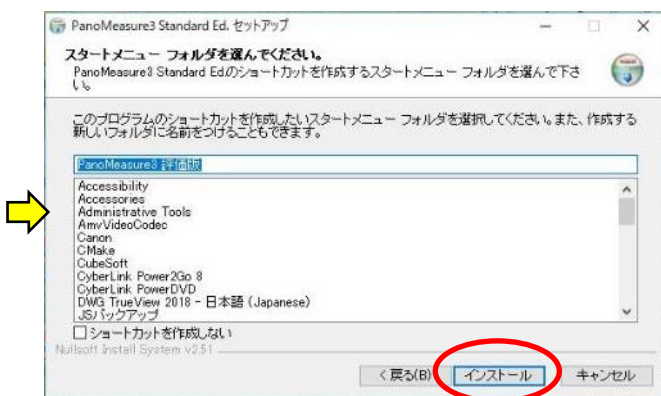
PanoMeasure3 Standard Ed. セットアップ

スタートメニュー フォルダを選んでください。

PanoMeasure3 Standard Edのショートカットを作成するスタートメニュー フォルダを選んで下さい。

このプログラムのショートカットを作成したいスタートメニュー フォルダを選択してください。また、作成する新しいフォルダに名前をつけることもできます。

PanoMeasure3 評価版

Accessibility
Accessories
Administrative Tools
AmvVideoCodec
Canon
CMake
CubeSoft
CyberLink Power2Go 8
CyberLink PowerDVD
DWG TrueView 2018 - 日本語 (Japanese)
JSバックアップ

ショートカットを作成しない

Nullsoft Install System v2.51

< 戻る(B)
インストール
キャンセル